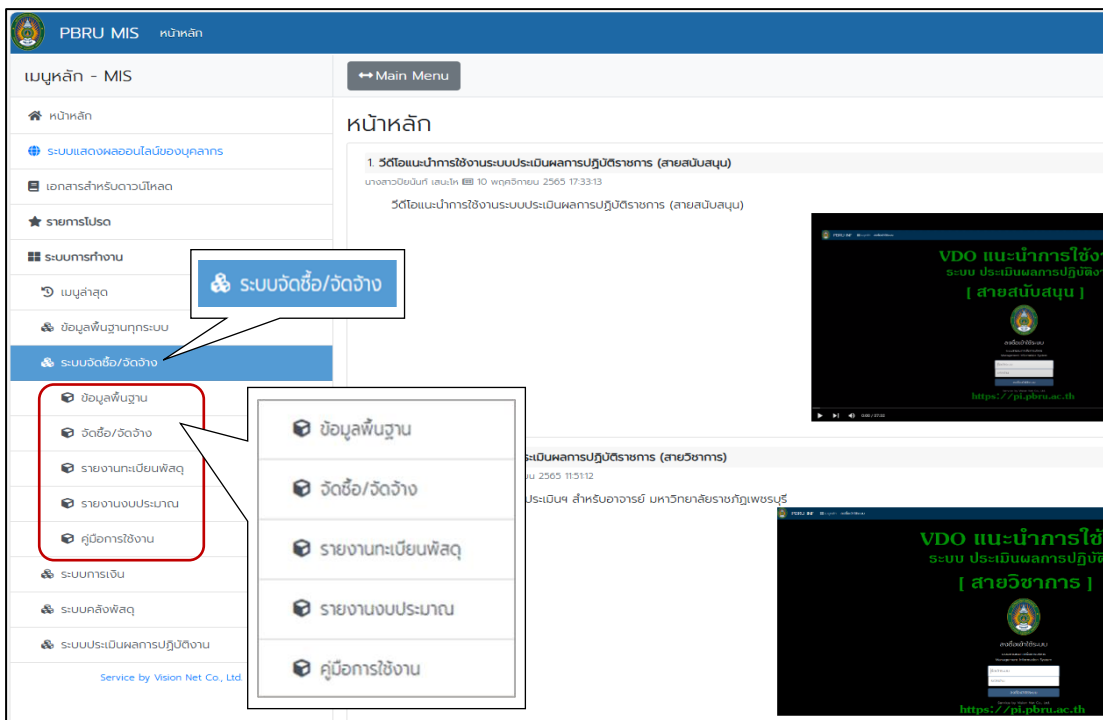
PBRU MIS หน้าหลัก

เมนูหลัก - MIS

หน้าหลัก
ระบบแสดงผลออนไลน์ของบุคลากร
เอกสารสำหรับดาวน์โหลด
รายการโปรด
ระบบการทำงาน
เมนูล่าสุด
ข้อมูลพื้นฐานทุกระบบ
ระบบจัดซื้อ/จัดจ้าง
ข้อมูลพื้นฐาน
จัดซื้อ/จัดจ้าง
รายงานทะเบียนพัสดุ
รายงานงบประมาณ
คู่มือการใช้งาน
ระบบการเงิน
ระบบคลังพัสดุ
ระบบประเมินผลการปฏิบัติงาน

Service by Vision Net Co., Ltd.

ระบบจัดซื้อ/จัดจ้าง

ข้อมูลพื้นฐาน
จัดซื้อ/จัดจ้าง
รายงานทะเบียนพัสดุ
รายงานงบประมาณ
คู่มือการใช้งาน

↔ Main Menu

หน้าหลัก

1. วีดีโอแนะนำการใช้งานระบบประเมินผลการปฏิบัติราชการ (สายสนับสนุน)
นางสาวปิยนันท์ เสนะไห 10 พฤศจิกายน 2565 17:33:13
วีดีโอแนะนำการใช้งานระบบประเมินผลการปฏิบัติราชการ (สายสนับสนุน)

VDO แนะนำการใช้
ระบบ ประเมินผลการปฏิบัติ
[ สายสนับสนุน ]
https://pi.pbru.ac.th
0:00 / 07:20

ระเมินผลการปฏิบัติราชการ (สายวิชาการ)
น 2565 11:51:12
ประเมินฯ สำหรับอาจารย์ มหาวิทยาลัยราชภัฏเพชรบุรี

VDO แนะนำการใช้
ระบบ ประเมินผลการปฏิบั
[ สายวิชาการ ]
https://pi.pbru.ac.th